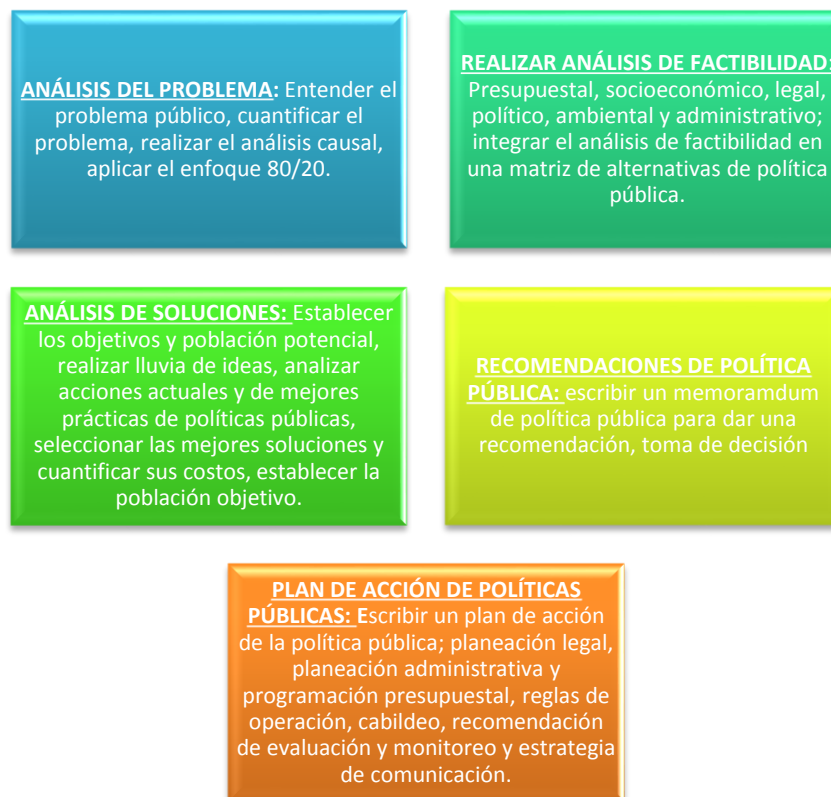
ANÁLISIS DEL PROBLEMA: Entender el problema público, cuantificar el problema, realizar el análisis causal, aplicar el enfoque 80/20.

REALIZAR ANÁLISIS DE FACTIBILIDAD: Presupuestal, socioeconómico, legal, político, ambiental y administrativo; integrar el análisis de factibilidad en una matriz de alternativas de política pública.

ANÁLISIS DE SOLUCIONES: Establecer los objetivos y población potencial, realizar lluvia de ideas, analizar acciones actuales y de mejores prácticas de políticas públicas, seleccionar las mejores soluciones y cuantificar sus costos, establecer la población objetivo.

RECOMENDACIONES DE POLÍTICA PÚBLICA: escribir un memoramdum de política pública para dar una recomendación, toma de decisión

PLAN DE ACCIÓN DE POLÍTICAS PÚBLICAS: Escribir un plan de acción de la política pública; planeación legal, planeación administrativa y programación presupuestal, reglas de operación, cabildeo, recomendación de evaluación y monitoreo y estrategia de comunicación.